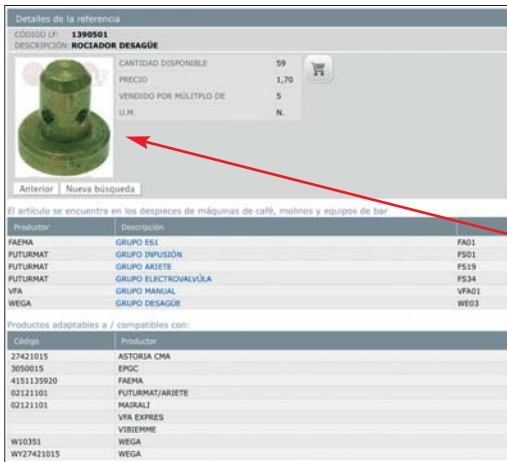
Detalles de la referencia

CÓDIGO LF: 1390501
DESCRIPCIÓN: ROCIADOR DESAGÜE

| | |
|---|---|
| CANTIDAD DISPONIBLE | 59 |
| PRECIO | 1,70 |
| VENDIDO POR MÚLTIPLO DE | 5 |
| U.M. | N. |

Anterior | Nueva búsqueda

El artículo se encuentra en los despieces de máquinas de café, molinos y equipos de bar

| Productor | Descripción | |
|---|---|---|
| FAEMA | GRUPO E61 | FA01 |
| FUTURMAT | GRUPO INFUSIÓN | FS01 |
| FUTURMAT | GRUPO ARIETE | FS19 |
| FUTURMAT | GRUPO ELECTROVALVÚLA | FS34 |
| VFA | GRUPO MANUAL | VFA01 |
| WEGA | GRUPO DESAGÜE | WE03 |

Productos adaptables a / compatibles con:

| Código | Productor |
|---|---|
| 27421015 | ASTORIA CMA |
| 3050015 | EPGC |
| 4151135920 | FAEMA |
| 02121101 | FUTURMAT/ARIETE |
| 02121101 | MAIRALI |
| | VFA EXPRES |
| | VIBIEMME |
| W10351 | WEGA |
| WY27421015 | WEGA |